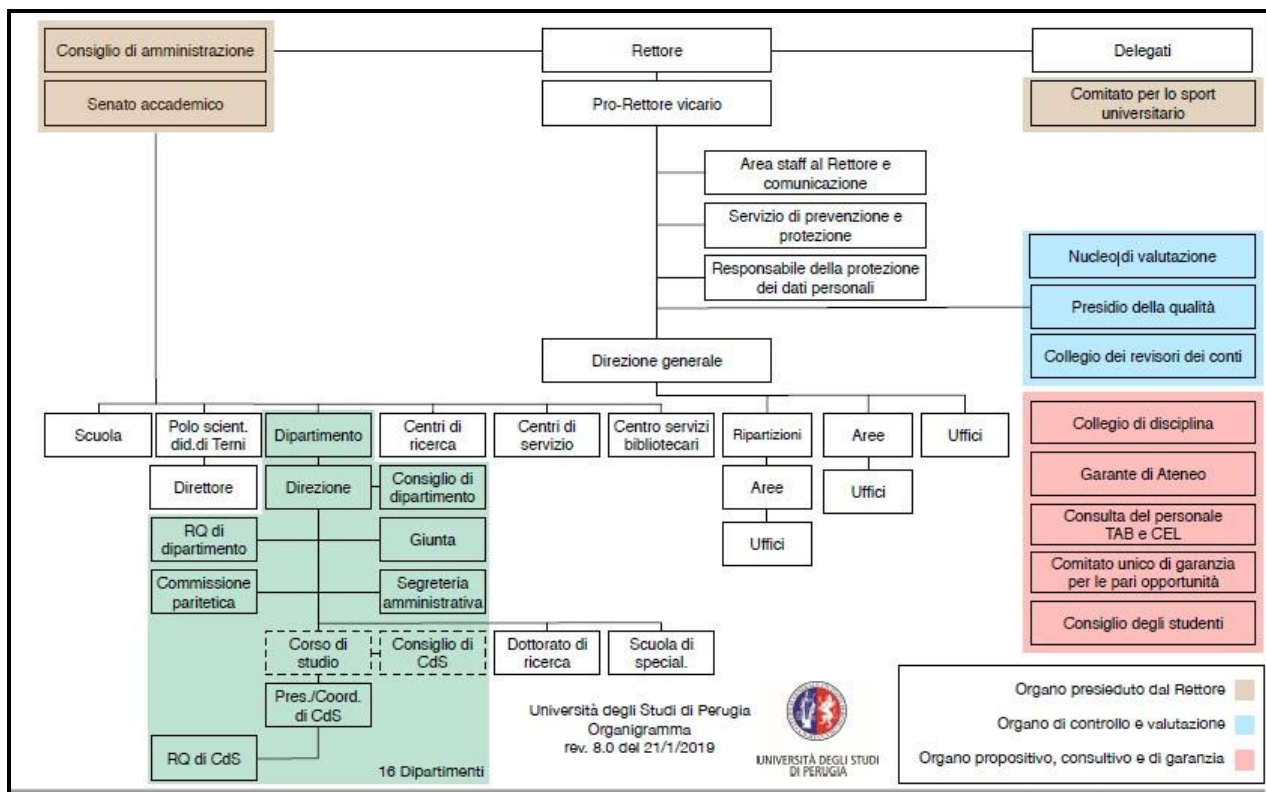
Consiglio di amministrazione

Senato accademico

Rettore

Pro-Rettore vicario

Delegati

Comitato per lo sport universitario

Area staff al Rettore e comunicazione

Servizio di prevenzione e protezione

Responsabile della protezione dei dati personali

Nucleo di valutazione

Presidio della qualità

Collegio dei revisori dei conti

Direzione generale

Scuola

Polo scient. did.di Terni

Dipartimento

Centri di ricerca

Centri di servizio

Centro servizi bibliotecari

Ripartizioni

Aree

Uffici

Collegio di disciplina

Direttore

Direzione

Consiglio di dipartimento

Aree

Uffici

Garante di Ateneo

RQ di dipartimento

Giunta

Uffici

Consulta del personale TAB e CEL

Commissione paritetica

Segreteria amministrativa

Comitato unico di garanzia per le pari opportunità

Consiglio degli studenti

Corso di studio

Consiglio di CdS

Dottorato di ricerca

Scuola di special.

Pres./Coord. di CdS

RQ di CdS

16 Dipartimenti

Università degli Studi di Perugia
Organigramma
rev. 8.0 del 21/1/2019

UNIVERSITÀ DEGLI STUDI DI PERUGIA

Organo presieduto dal Rettore

Organo di controllo e valutazione

Organo propositivo, consultivo e di garanzia